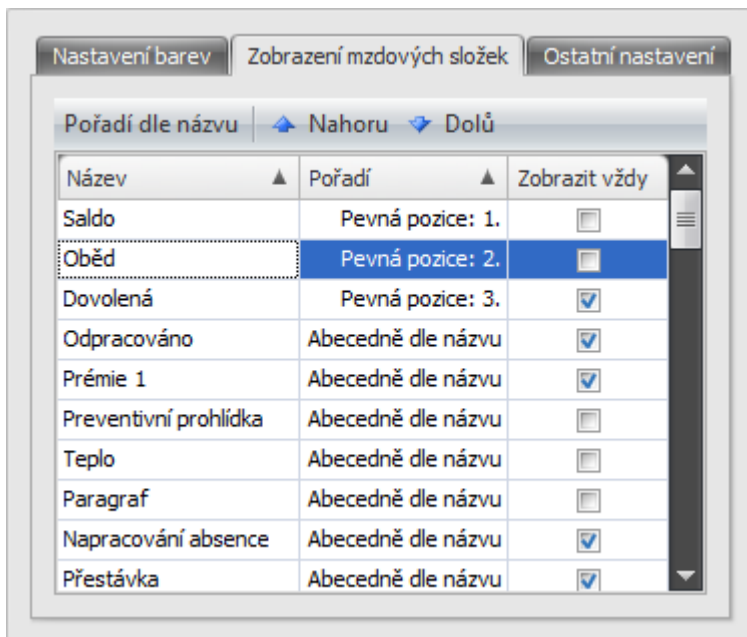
Nastavení barev | Zobrazení mzdových složek | Ostatní nastavení

Pořadí dle názvu | Nahoru | Dolů

| Název | Pořadí | Zobrazit vždy |
|---|---|---|
| Saldo | Pevná pozice: 1. | ☐ |
| Oběd | Pevná pozice: 2. | ☐ |
| Dovolená | Pevná pozice: 3. | ☑ |
| Odpracováno | Abecedně dle názvu | ☑ |
| Prémie 1 | Abecedně dle názvu | ☑ |
| Preventivní prohlídka | Abecedně dle názvu | ☐ |
| Teplo | Abecedně dle názvu | ☐ |
| Paragraf | Abecedně dle názvu | ☐ |
| Napracování absence | Abecedně dle názvu | ☑ |
| Přestávka | Abecedně dle názvu | ☑ |